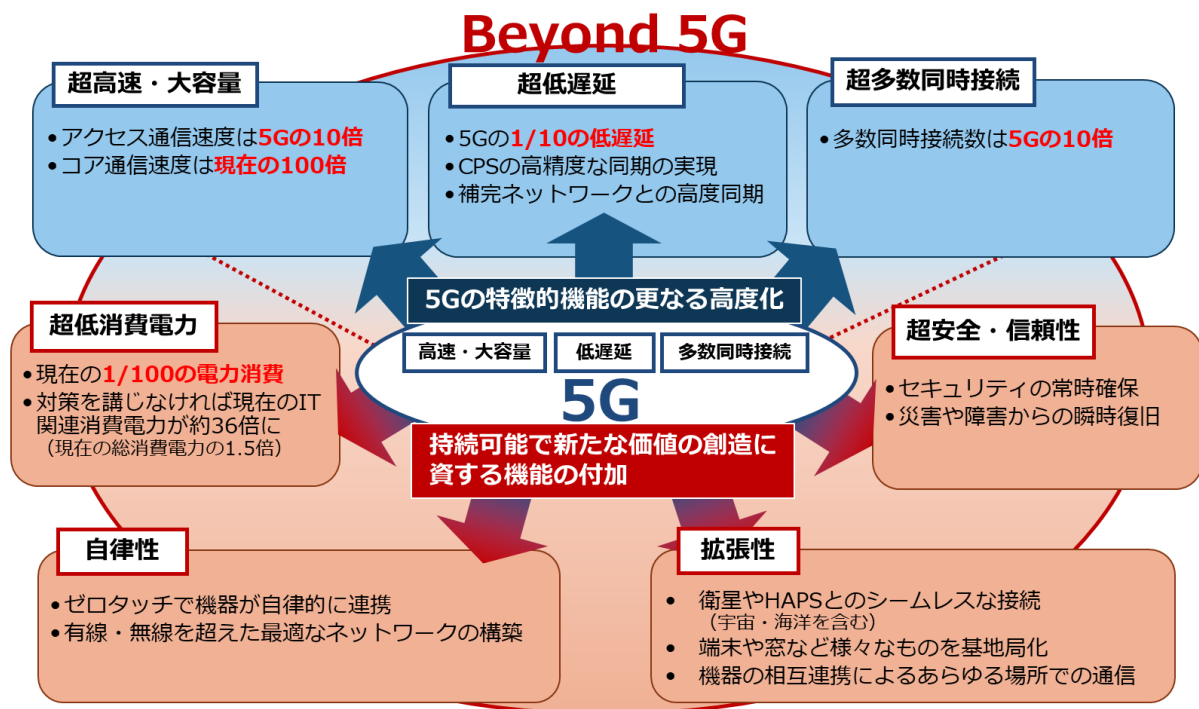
Beyond 5G

超高速・大容量

• アクセス通信速度は5Gの10倍
• コア通信速度は現在の100倍

超低遅延

• 5Gの1/10の低遅延
• CPSの高精度な同期の実現
• 補完ネットワークとの高度同期

超多数同時接続

• 多数同時接続数は5Gの10倍

5Gの特徴的機能の更なる高度化

高速・大容量

低遅延

多数同時接続

5G

超低消費電力

• 現在の1/100の電力消費
• 対策を講じなければ現在のIT関連消費電力が約36倍に
（現在の総消費電力の1.5倍）

超安全・信頼性

• セキュリティの常時確保
• 災害や障害からの瞬時復旧

持続可能で新たな価値の創造に資する機能の付加

自律性

• ゼロタッチで機器が自律的に連携
• 有線・無線を超えた最適なネットワークの構築

拡張性

• 衛星やHAPSとのシームレスな接続
（宇宙・海洋を含む）
• 端末や窓など様々なものを基地局化
• 機器の相互連携によるあらゆる場所での通信